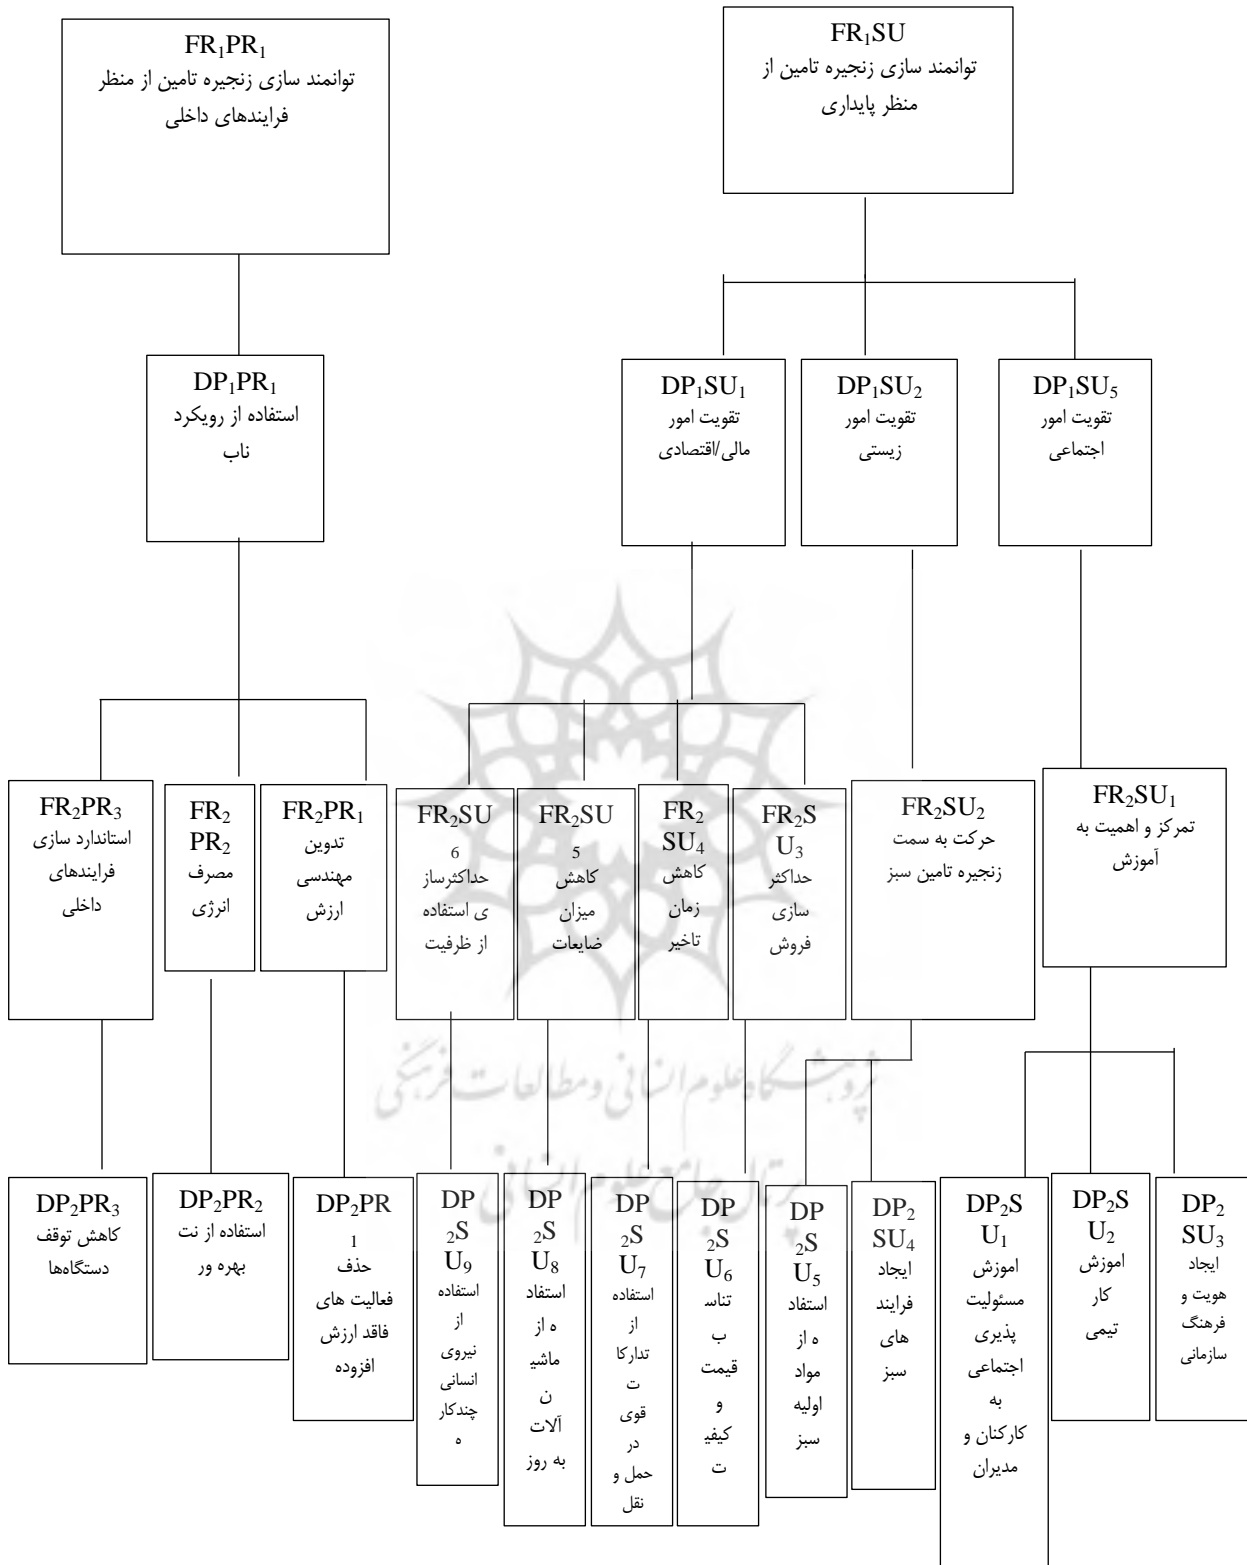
$FR_1SU$
توانمند سازی زنجیره تامین از منظر پایداری

$FR_1PR_1$
توانمند سازی زنجیره تامین از منظر فرایندهای داخلی

$DP_1SU_5$
تقویت امور اجتماعی

$DP_1SU_2$
تقویت امور زیستی

$DP_1SU_1$
تقویت امور مالی/اقتصادی

$DP_1PR_1$
استفاده از رویکرد ناب

$FR_2SU_1$
تمرکز و اهمیت به آموزش

$FR_2SU_2$
حرکت به سمت زنجیره تامین سبز

$FR_2SU_3$
حداکثر سازی فروش

$FR_2SU_4$
کاهش زمان تاخیر

$FR_2SU_5$
کاهش میزان ضایعات

$FR_2SU_6$
حداکثرسازی استفاده از ظرفیت

$FR_2PR_1$
تدوین مهندسی ارزش

$FR_2PR_2$
مصرف انرژی

$FR_2PR_3$
استاندارد سازی فرایندهای داخلی

$DP_2SU_3$
ایجاد هویت و فرهنگ سازمانی

$DP_2SU_2$
اموزش کار تیمی

$DP_2SU_1$
اموزش مسئولیت پذیری اجتماعی به کارکنان و مدیران

$DP_2SU_4$
ایجاد فرایند های سبز

$DP_2SU_5$
استفاده از مواد اولیه سبز

$DP_2SU_6$
تناسب قیمت و کیفیت

$DP_2SU_7$
استفاده از تدارکات قوی در حمل و نقل

$DP_2SU_8$
استفاده از ماشین آلات به روز

$DP_2SU_9$
استفاده از نیروی انسانی چندکاره

$DP_2PR_1$
حذف فعالیت های فاقد ارزش افزوده

$DP_2PR_2$
استفاده از نت بهره ور

$DP_2PR_3$
کاهش توقف دستگاهها

پژوهشگاه علوم انسانی و مطالعات فرهنگی
پرتال جامع علوم انسانی